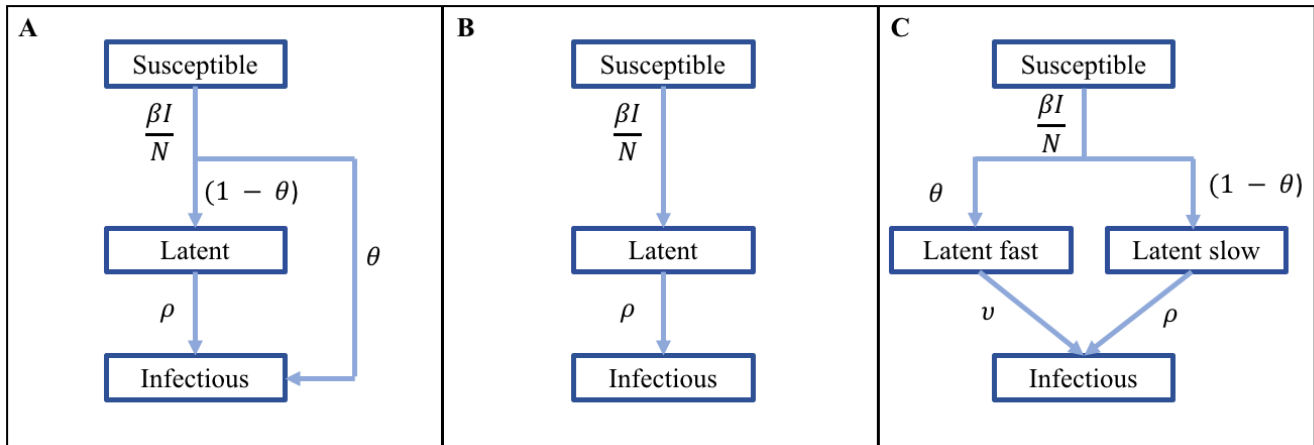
A

Susceptible

$\frac{\beta I}{N}$

$(1-\theta)$

Latent

$\theta$

$\rho$

Infectious

B

Susceptible

$\frac{\beta I}{N}$

Latent

$\rho$

Infectious

C

Susceptible

$\frac{\beta I}{N}$

$\theta$

$(1-\theta)$

Latent fast

Latent slow

$\upsilon$

$\rho$

Infectious